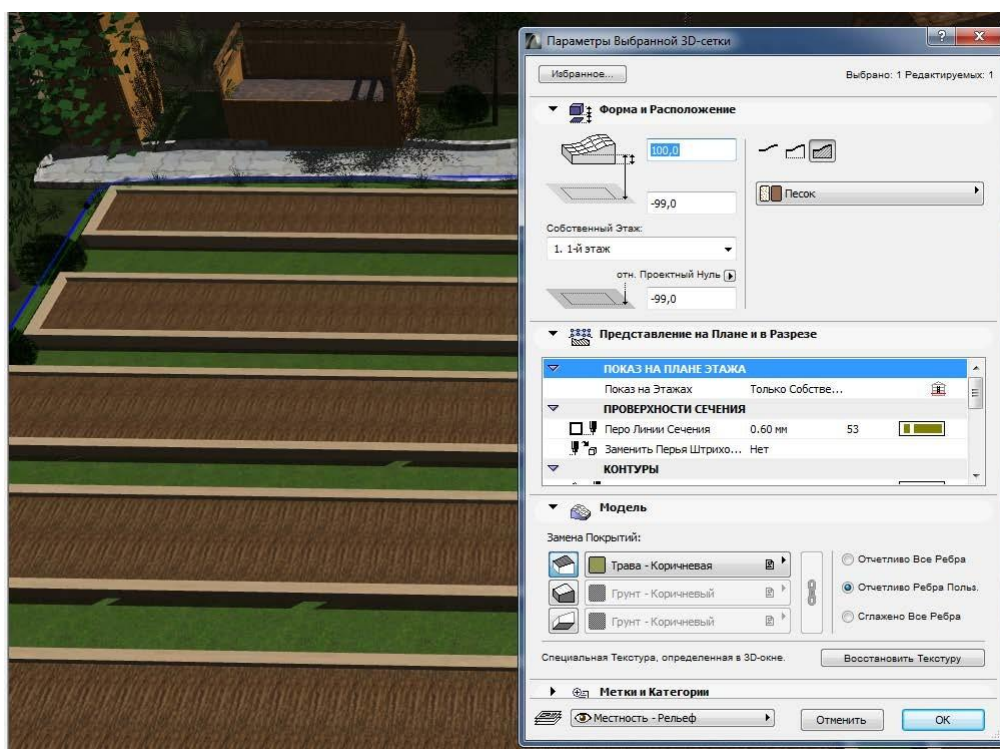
Параметры Выбранной 3D-сетки

Избранное...

Выбрано: 1 Редактируемых: 1

Форма и Расположение

100,0

-99,0

Песок

Собственный Этаж:

1. 1-й этаж

отн. Проектный Нуль

-99,0

Представление на Плане и в Разрезе

| | | | |
|---|---|---|---|
| ПОКАЗ НА ПЛАНЕ ЭТАЖА | | | |
| Показ на Этажах | Только Собстве... | | |
| ПРОВЕРХНОСТИ СЕЧЕНИЯ | | | |
| Перо Линии Сечения | 0.60 мм | 53 | |
| Заменить Перья Штрихо... | Нет | | |
| КОНТУРЫ | | | |

Модель

Замена Покрытий:

Трава - Коричневая

Грунт - Коричневый

Грунт - Коричневый

Отчетливо Все Ребра

Отчетливо Ребра Польз.

Сглажено Все Ребра

Специальная Текстура, определенная в 3D-окне.

Восстановить Текстуру

Метки и Категории

Местность - Рельеф

Отменить

OK